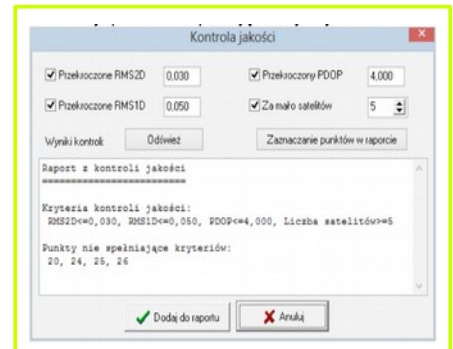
Kontrola jakości

Przekroczone RMS2D 0,030
Przekroczony PDOP 4,000
Przekroczone RMS1D 0,050
Za mało satelitów 5

Wyniki kontroli: Odśwież
Zaznaczanie punktów w raporcie

Raport z kontroli jakości
========================

Kryteria kontroli jakości:
RMS2D<=0,030, RMS1D<=0,050, PDOP<=4,000, Liczba satelitów>=5

Punkty nie spełniające kryteriów:
20, 24, 25, 26

Dodaj do raportu
Anuluj